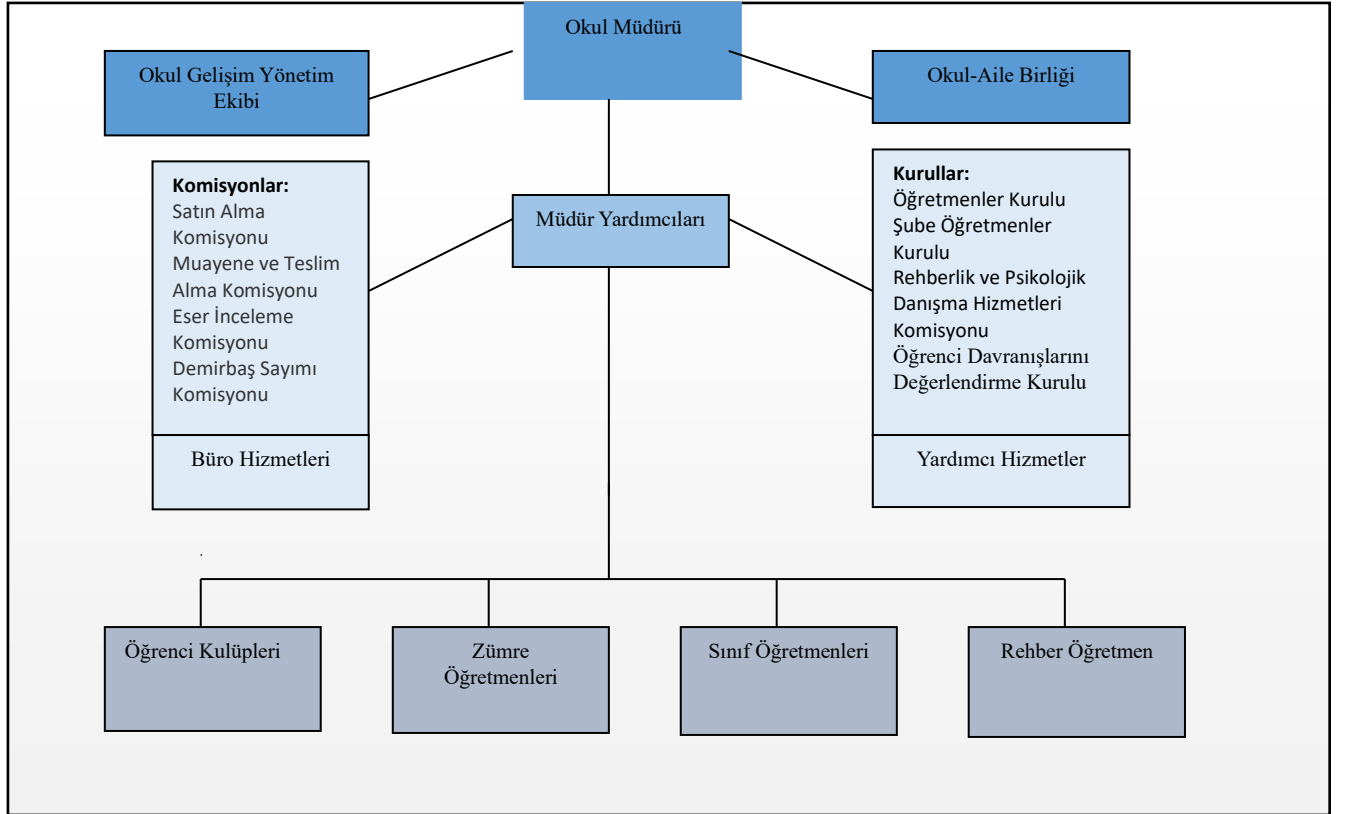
Okul Müdürü

Okul Gelişim Yönetim Ekibi

Okul-Aile Birliği

Komisyonlar:
Satın Alma Komisyonu
Muayene ve Teslim Alma Komisyonu
Eser İnceleme Komisyonu
Demirbaş Sayımı Komisyonu

Büro Hizmetleri

Müdür Yardımcıları

Kurullar:
Öğretmenler Kurulu
Şube Öğretmenler Kurulu
Rehberlik ve Psikolojik Danışma Hizmetleri Komisyonu
Öğrenci Davranışlarını Değerlendirme Kurulu

Yardımcı Hizmetler

Öğrenci Kulüpleri

Zümre Öğretmenleri

Sınıf Öğretmenleri

Rehber Öğretmen